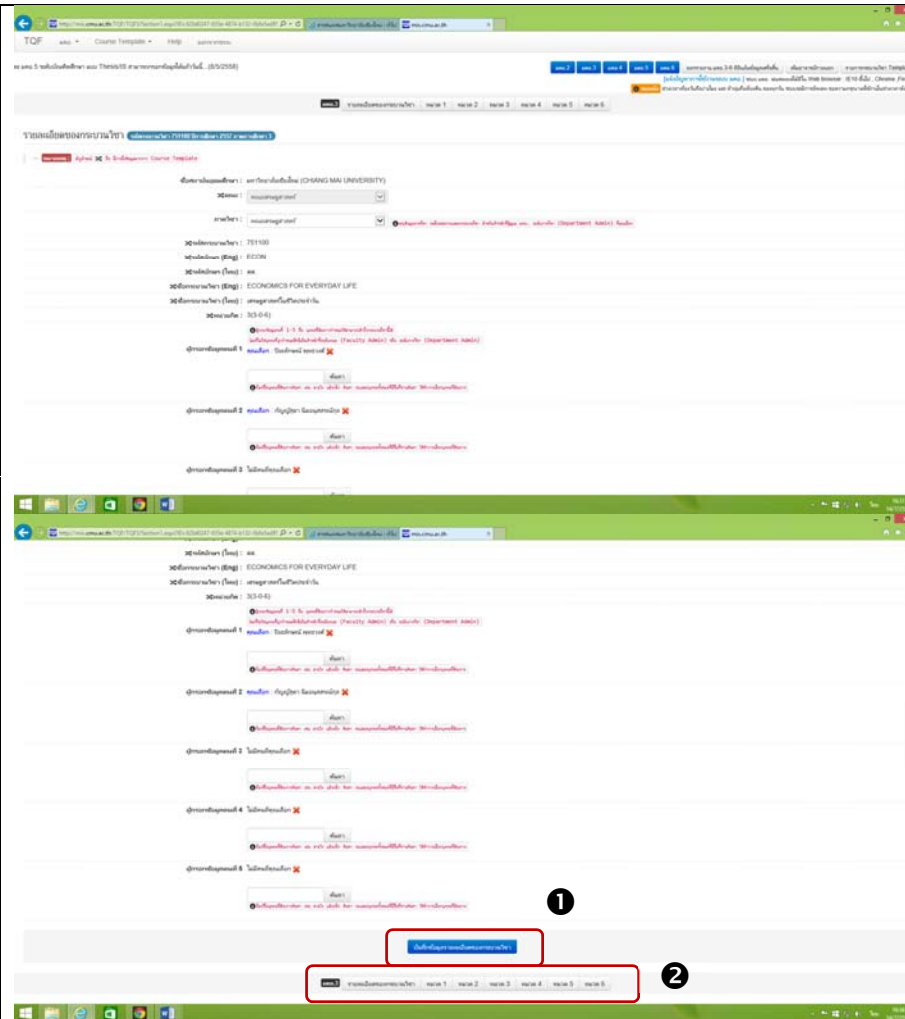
TQF

Course Template

Help

มคอ.2 มคอ.3 มคอ.4 มคอ.5 มคอ.6

รายละเอียดของกระบวนวิชา

สถาบันอุดมศึกษา : มหาวิทยาลัยเชียงใหม่ (CHIANG MAI UNIVERSITY)

คณะ : คณะเศรษฐศาสตร์

ภาควิชา : คณะเศรษฐศาสตร์

รหัสกระบวนวิชา : 751100

ชื่อย่อวิชา (Eng) : ECON

ชื่อย่อวิชา (ไทย) : ศศ

ชื่อกระบวนวิชา (Eng) : ECONOMICS FOR EVERYDAY LIFE

ชื่อกระบวนวิชา (ไทย) : เศรษฐศาสตร์ในชีวิตประจำวัน

หน่วยกิต : 3(3-0-6)

ผู้รับผิดชอบคนที่ 1

ผู้รับผิดชอบคนที่ 2

ผู้รับผิดชอบคนที่ 3 ไม่มีคนรับผิดชอบ

ค้นหา

ชื่อย่อวิชา (ไทย) : ศศ

ชื่อกระบวนวิชา (Eng) : ECONOMICS FOR EVERYDAY LIFE

ชื่อกระบวนวิชา (ไทย) : เศรษฐศาสตร์ในชีวิตประจำวัน

หน่วยกิต : 3(3-0-6)

ผู้รับผิดชอบคนที่ 1

ผู้รับผิดชอบคนที่ 2

ผู้รับผิดชอบคนที่ 3 ไม่มีคนรับผิดชอบ

ผู้รับผิดชอบคนที่ 4 ไม่มีคนรับผิดชอบ

ผู้รับผิดชอบคนที่ 5 ไม่มีคนรับผิดชอบ

ค้นหา

❶

บันทึกข้อมูลรายละเอียดของกระบวนวิชา

❷

มคอ.3 รายละเอียดของกระบวนวิชา หมวด 1 หมวด 2 หมวด 3 หมวด 4 หมวด 5 หมวด 6